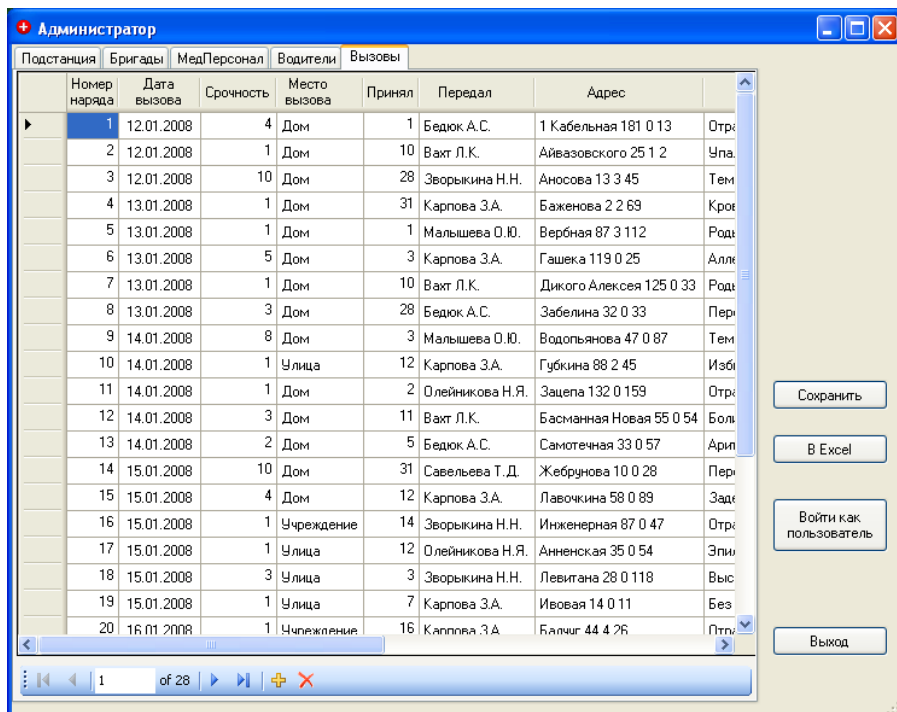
Администратор

Подстанция | Бригады | МедПерсонал | Водители | Вызовы

| Номер наряда | Дата вызова | Срочность | Место вызова | Принял | Передал | Адрес | |
|---|---|---|---|---|---|---|---|
| 1 | 12.01.2008 | 4 | Дом | 1 | Бедюк А.С. | 1 Кабельная 181 0 13 | Отра |
| 2 | 12.01.2008 | 1 | Дом | 10 | Вахт Л.К. | Айвазовского 25 1 2 | Упа. |
| 3 | 12.01.2008 | 10 | Дом | 28 | Зворыкина Н.Н. | Аносова 13 3 45 | Тем |
| 4 | 13.01.2008 | 1 | Дом | 31 | Карпова З.А. | Баженова 2 2 69 | Кров |
| 5 | 13.01.2008 | 1 | Дом | 1 | Малышева О.Ю. | Вербная 87 3 112 | Роды |
| 6 | 13.01.2008 | 5 | Дом | 3 | Карпова З.А. | Гашека 119 0 25 | Алле |
| 7 | 13.01.2008 | 1 | Дом | 10 | Вахт Л.К. | Дикого Алексея 125 0 33 | Роды |
| 8 | 13.01.2008 | 3 | Дом | 28 | Бедюк А.С. | Забелина 32 0 33 | Пере |
| 9 | 14.01.2008 | 8 | Дом | 3 | Малышева О.Ю. | Водопьянова 47 0 87 | Тем |
| 10 | 14.01.2008 | 1 | Улица | 12 | Карпова З.А. | Губкина 88 2 45 | Изби |
| 11 | 14.01.2008 | 1 | Дом | 2 | Олейникова Н.Я. | Зацепа 132 0 159 | Отра |
| 12 | 14.01.2008 | 3 | Дом | 11 | Вахт Л.К. | Басманная Новая 55 0 54 | Боль |
| 13 | 14.01.2008 | 2 | Дом | 5 | Бедюк А.С. | Самотечная 33 0 57 | Арит |
| 14 | 15.01.2008 | 10 | Дом | 31 | Савельева Т.Д. | Жебрунова 10 0 28 | Пере |
| 15 | 15.01.2008 | 4 | Дом | 12 | Карпова З.А. | Лавочкина 58 0 89 | Заде |
| 16 | 15.01.2008 | 1 | Учреждение | 14 | Зворыкина Н.Н. | Инженерная 87 0 47 | Отра |
| 17 | 15.01.2008 | 1 | Улица | 12 | Олейникова Н.Я. | Анненская 35 0 54 | Эпил |
| 18 | 15.01.2008 | 3 | Улица | 3 | Зворыкина Н.Н. | Левитана 28 0 118 | Выс |
| 19 | 15.01.2008 | 1 | Улица | 7 | Карпова З.А. | Ивовая 14 0 11 | Без |
| 20 | 16.01.2008 | 1 | Учреждение | 16 | Карпова З.А. | Балчуг 44 4 26 | Отра |

1 of 28

Сохранить

В Excel

Войти как пользователь

Выход